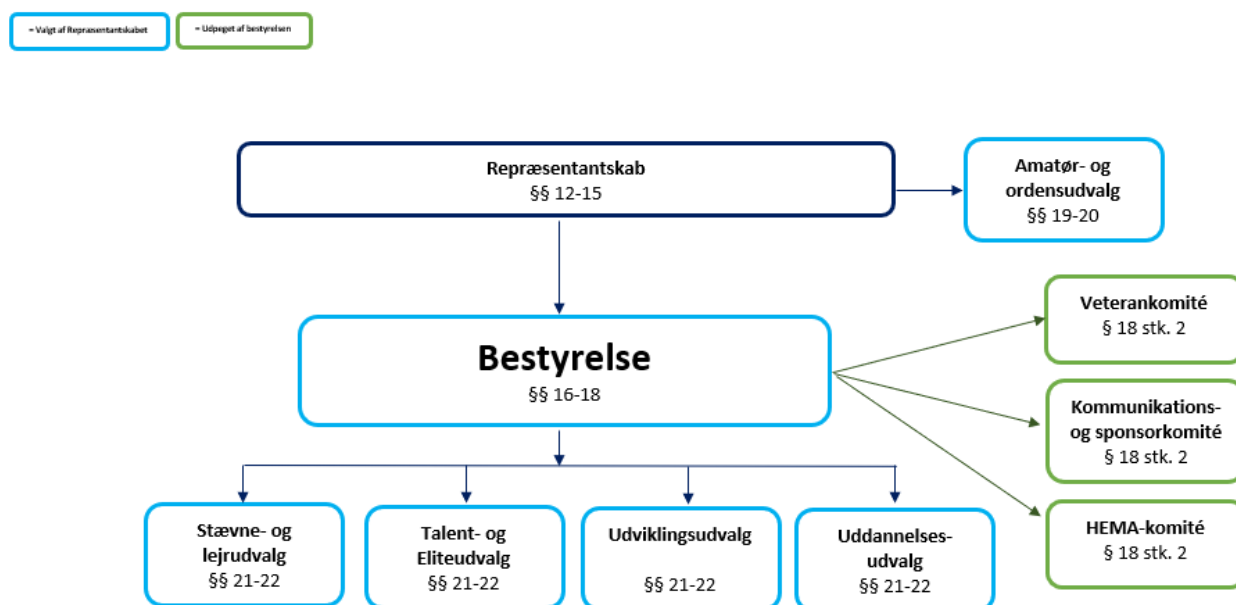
= Valgt af Repræsentantskabet

= Udpeget af bestyrelsen

Repræsentantskab
§§ 12-15

Amatør- og ordensudvalg
§§ 19-20

Bestyrelse
§§ 16-18

Veterankomité
§ 18 stk. 2

Kommunikations- og sponsorkomité
§ 18 stk. 2

HEMA-komité
§ 18 stk. 2

Stævne- og lejrudvalg
§§ 21-22

Talent- og Eliteudvalg
§§ 21-22

Udviklingsudvalg
§§ 21-22

Uddannelses-udvalg
§§ 21-22